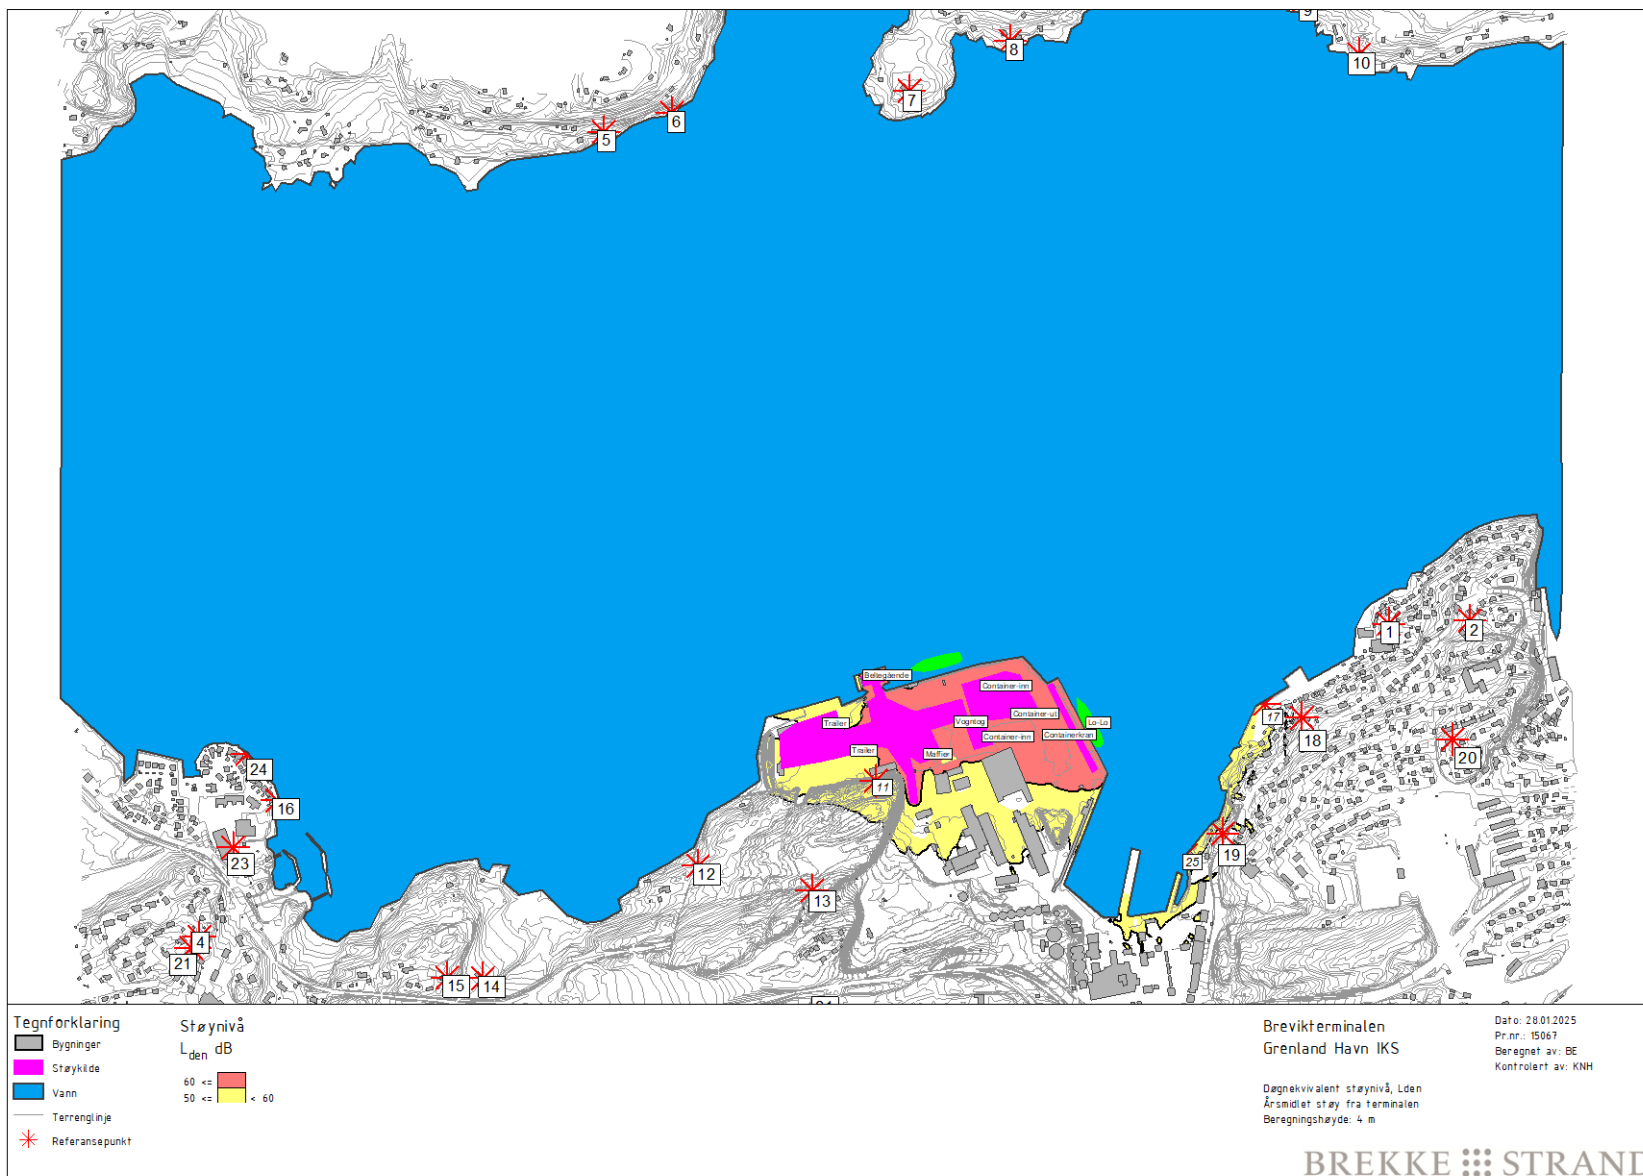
9
8
10
7
6
5
1
2
Beltegående
Container-inn
Container-ut
Lo-Lo
Trailer
Vogntog
Container-inn
Containerkran
Trailer
Mafier
17
18
20
24
11
16
23
25
19
12
13
4
21
15
14

Tegnforklaring
Bygninger
Støykilde
Vann
Terrenglinje
Referansepunkt

Støynivå
$L_{den}$ dB
60 <=
50 <= < 60

Brevikterminalen
Grenland Havn IKS

Døgnekvivalent støynivå, Lden
Årsmidlet støy fra terminalen
Beregningshøyde: 4 m

Dato: 28.01.2025
Pr.nr.: 15067
Beregnet av: BE
Kontrolert av: KNH

BREKKE STRAND